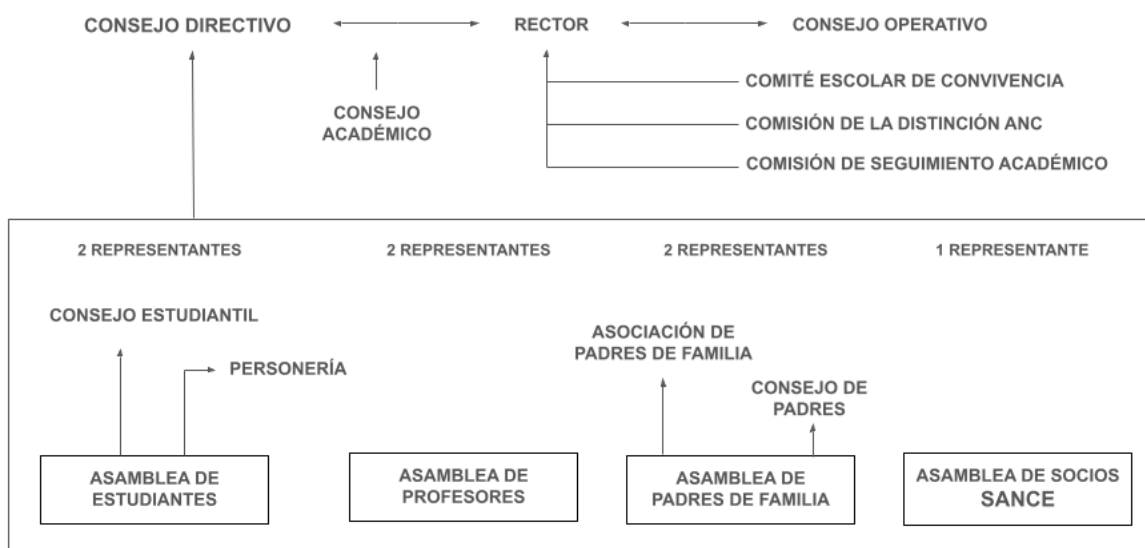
CONSEJO DIRECTIVO

RECTOR

CONSEJO OPERATIVO

CONSEJO ACADÉMICO

COMITÉ ESCOLAR DE CONVIVENCIA

COMISIÓN DE LA DISTINCIÓN ANC

COMISIÓN DE SEGUIMIENTO ACADÉMICO

2 REPRESENTANTES

2 REPRESENTANTES

2 REPRESENTANTES

1 REPRESENTANTE

CONSEJO ESTUDIANTIL

PERSONERÍA

ASOCIACIÓN DE PADRES DE FAMILIA

CONSEJO DE PADRES

ASAMBLEA DE ESTUDIANTES

ASAMBLEA DE PROFESORES

ASAMBLEA DE PADRES DE FAMILIA

ASAMBLEA DE SOCIOS SANCE